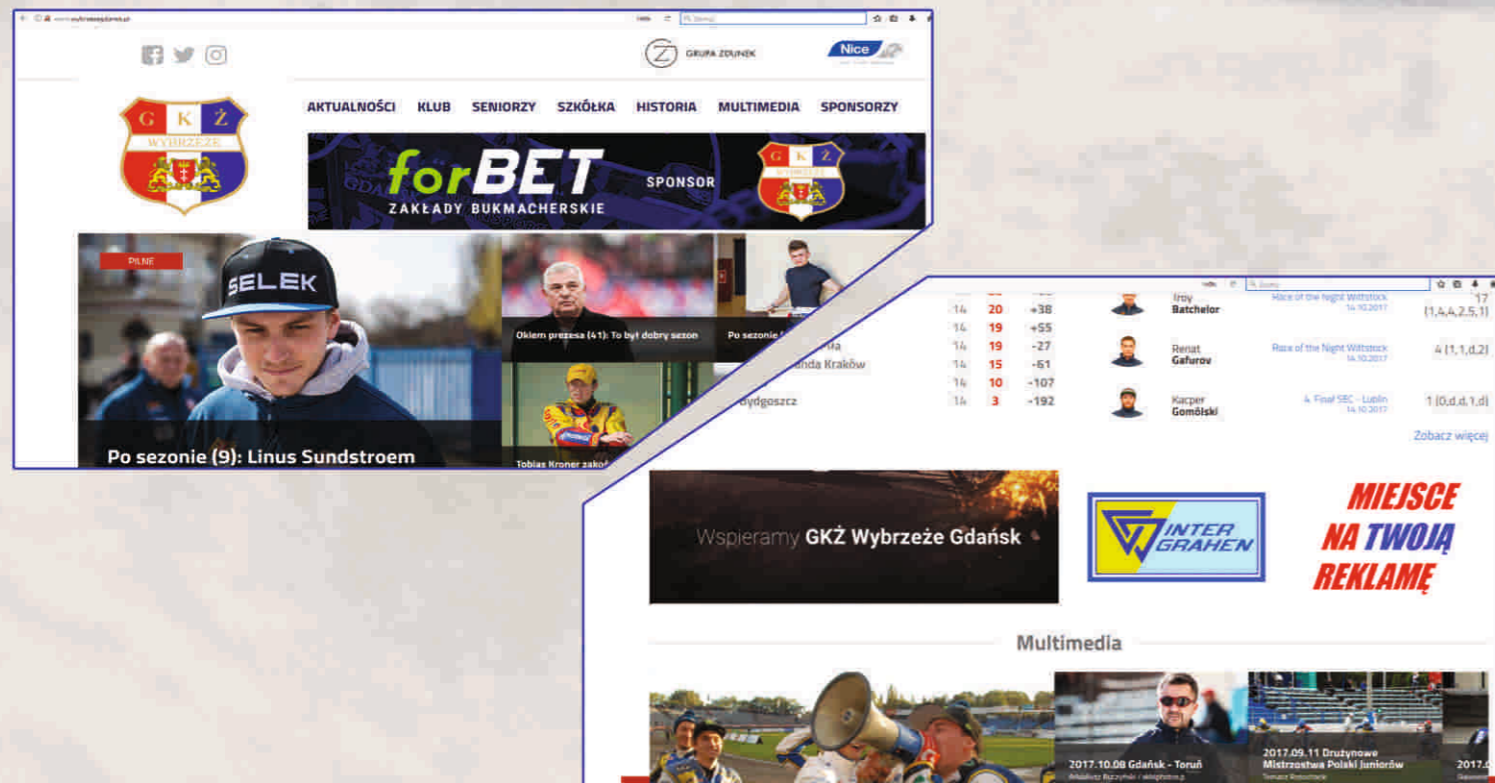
GRUPA ZDUNEK

Nice

G K Ż WYBRZEŻE

AKTUALNOŚCI KLUB SENIORZY SZKÓŁKA HISTORIA MULTIMEDIA SPONSORZY

forBET ZAKŁADY BUKMACHERSKIE SPONSOR

PILNE

SELEK

Po sezonie (9): Linus Sundstroem

Okiem prezesa (41): To był dobry sezon

Po sezonie

Tobias Kroner zako

| | | | |
|---|---|---|---|
| | 14 | 20 | +38 |
| | 14 | 19 | +55 |
| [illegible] | 14 | 19 | -27 |
| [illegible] Kraków | 14 | 15 | -61 |
| | 14 | 10 | -107 |
| Bydgoszcz | 14 | 3 | -192 |

| | | |
|---|---|---|
| Troy Batchelor | Race of the Night Wittstock 14.10.2017 | 17 (1,4,4,2,5,1) |
| Renat Gafurov | Race of the Night Wittstock 14.10.2017 | 4 (1,1,d,2) |
| Kacper Gomólski | 4. Finał SEC - Lublin 14.10.2017 | 1 (0,d,d,1,d) |

Zobacz więcej

Wspieramy GKŻ Wybrzeże Gdańsk

INTER GRAHEN

MIEJSCE NA TWOJĄ REKLAMĘ

Multimedia

2017.10.08 Gdańsk - Toruń

2017.09.11 Drużynowe Mistrzostwa Polski Juniorów

2017